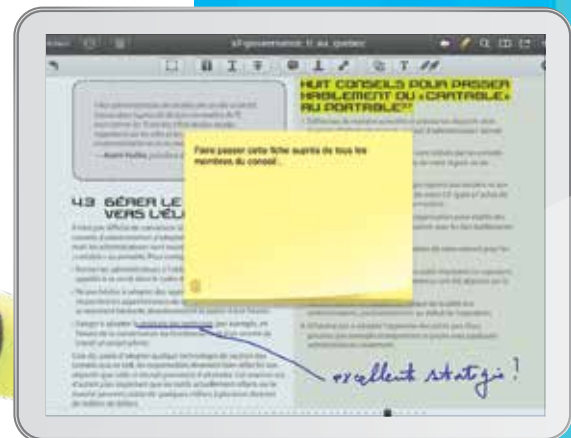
e-gouvernance_tr_au_quebec

HUIT CONSEILS POUR PASSER HABILEMENT DU «CARTABLE» AU PORTABLE

Faire passer cette fiche auprès de tous les membres du conseil...

4.3 GÉRER LE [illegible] VERS L'ÉL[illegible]

excellente stratégie!